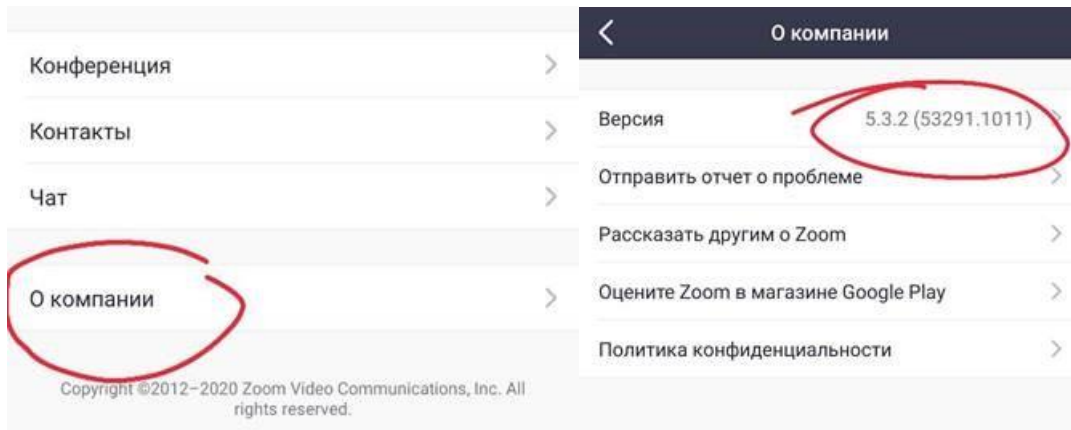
Конференция

Контакты

Чат

О компании

Copyright ©2012–2020 Zoom Video Communications, Inc. All rights reserved.

О компании

Версия 5.3.2 (53291.1011)

Отправить отчет о проблеме

Рассказать другим о Zoom

Оцените Zoom в магазине Google Play

Политика конфиденциальности